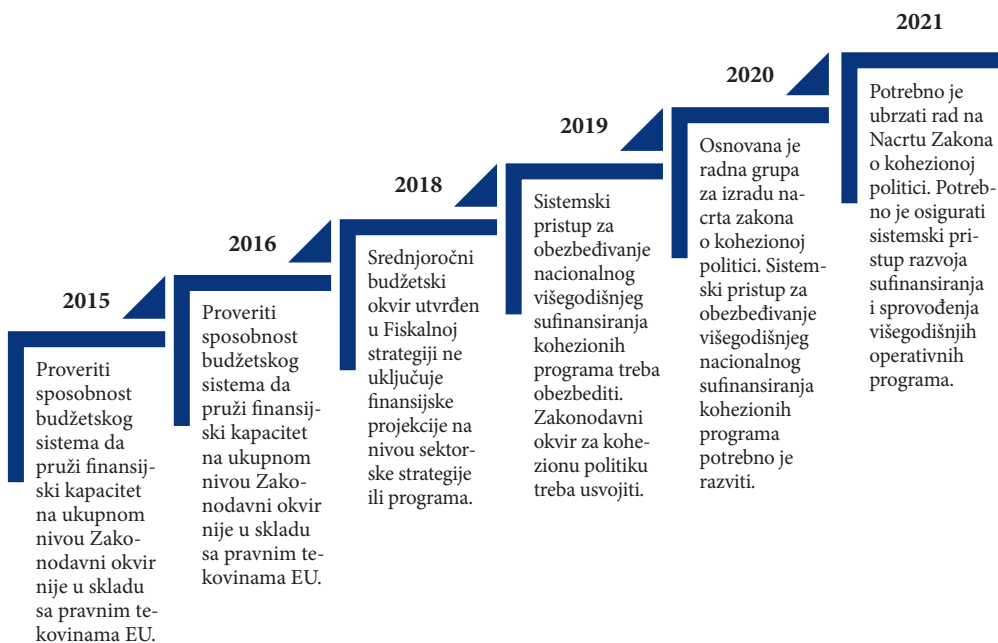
2015

Proveriti sposobnost budžetskog sistema da pruži finansijski kapacitet na ukupnom nivou Zakonodavni okvir nije u skladu sa pravnim tekovinama EU.

2016

Proveriti sposobnost budžetskog sistema da pruži finansijski kapacitet na ukupnom nivou Zakonodavni okvir nije u skladu sa pravnim tekovinama EU.

2018

Srednjoročni budžetski okvir utvrđen u Fiskalnoj strategiji ne uključuje finansijske projekcije na nivou sektorske strategije ili programa.

2019

Sistemski pristup za obezbeđivanje nacionalnog višegodišnjeg sufinansiranja kohezionih programa treba obezbediti. Zakonodavni okvir za kohezionu politiku treba usvojiti.

2020

Osnovana je radna grupa za izradu nacrta zakona o kohezionoj politici. Sistemski pristup za obezbeđivanje višegodišnjeg nacionalnog sufinansiranja kohezionih programa potrebno je razviti.

2021

Potrebno je ubrzati rad na Nacrtu Zakona o kohezionoj politici. Potrebno je osigurati sistemski pristup razvoja sufinansiranja i sprovođenja višegodišnjih operativnih programa.